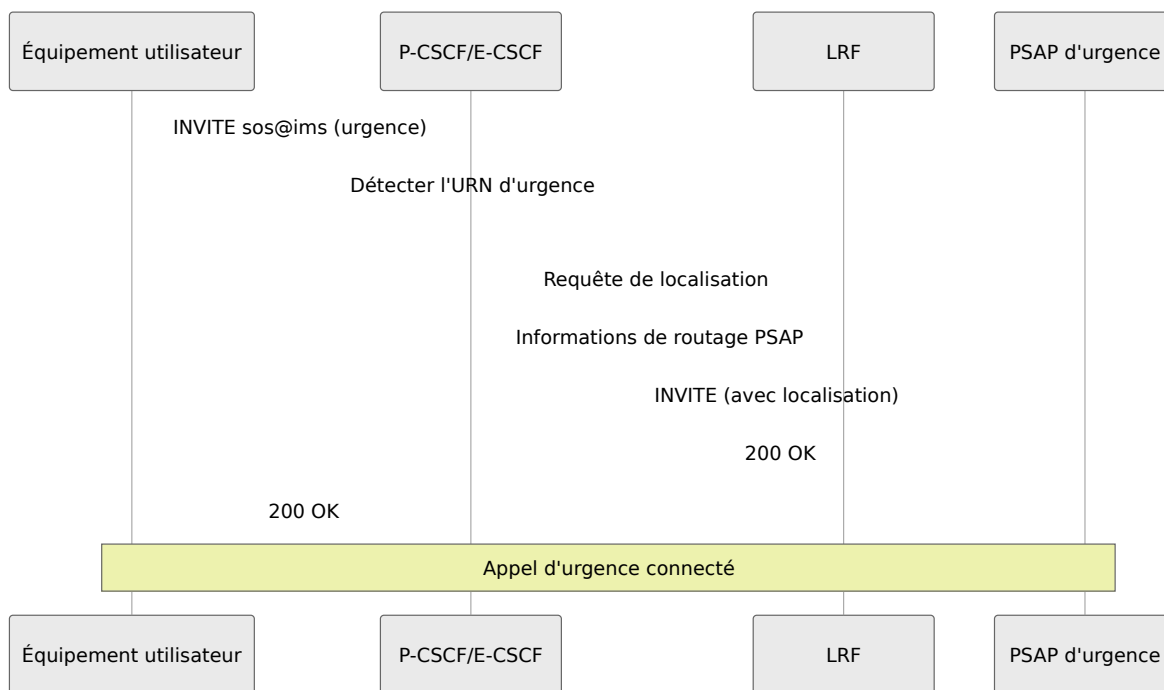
Équipement utilisateur

P-CSCF/E-CSCF

LRF

PSAP d'urgence

INVITE sos@ims (urgence)

Détecter l'URN d'urgence

Requête de localisation

Informations de routage PSAP

INVITE (avec localisation)

200 OK

200 OK

Appel d'urgence connecté

Équipement utilisateur

P-CSCF/E-CSCF

LRF

PSAP d'urgence